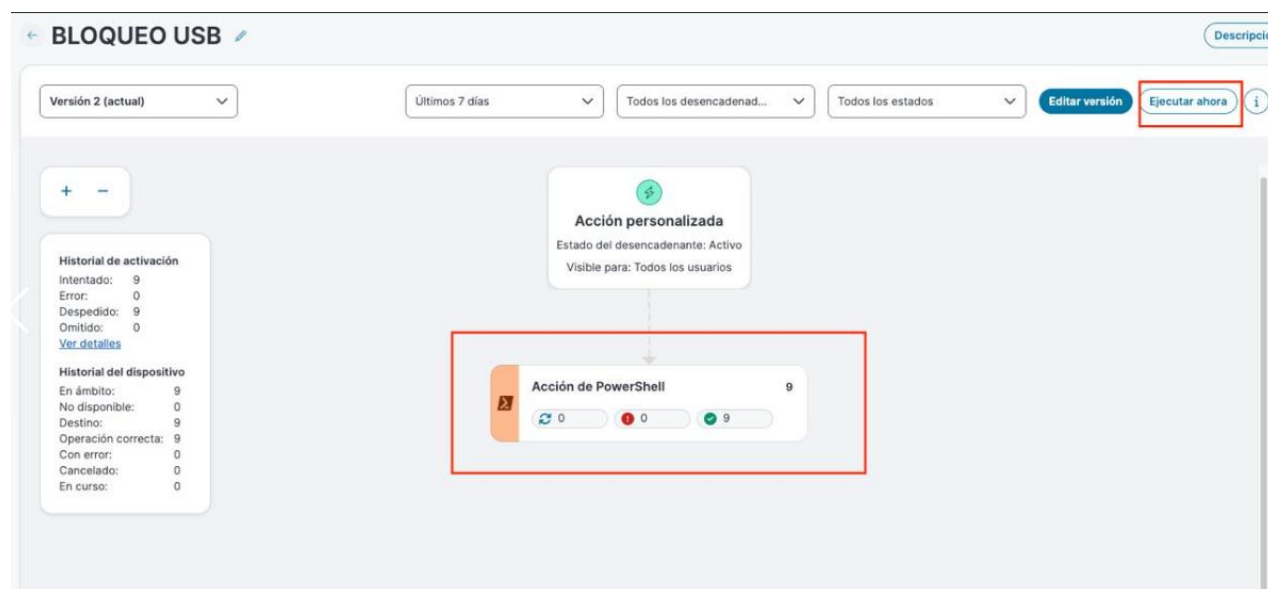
← BLOQUEO USB

Descripci

Versión 2 (actual)

Últimos 7 días

Todos los desencadenad...

Todos los estados

Editar versión

Ejecutar ahora

i

+ −

Historial de activación
Intentado: 9
Error: 0
Despedido: 9
Omitido: 0
Ver detalles

Historial del dispositivo
En ámbito: 9
No disponible: 0
Destino: 9
Operación correcta: 9
Con error: 0
Cancelado: 0
En curso: 0

Acción personalizada
Estado del desencadenante: Activo
Visible para: Todos los usuarios

Acción de PowerShell 9
0
0
9